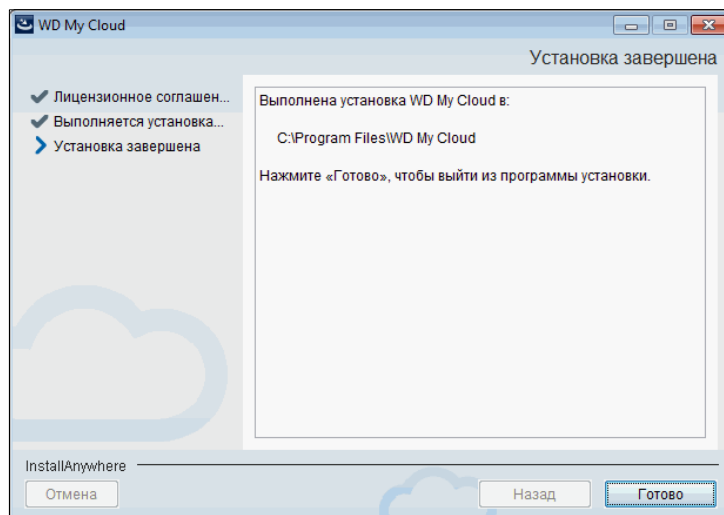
WD My Cloud

Установка завершена

Лицензионное соглашен...
Выполняется установка...
Установка завершена

Выполнена установка WD My Cloud в:

C:\Program Files\WD My Cloud

Нажмите «Готово», чтобы выйти из программы установки.

InstallAnywhere

Отмена

Назад

Готово